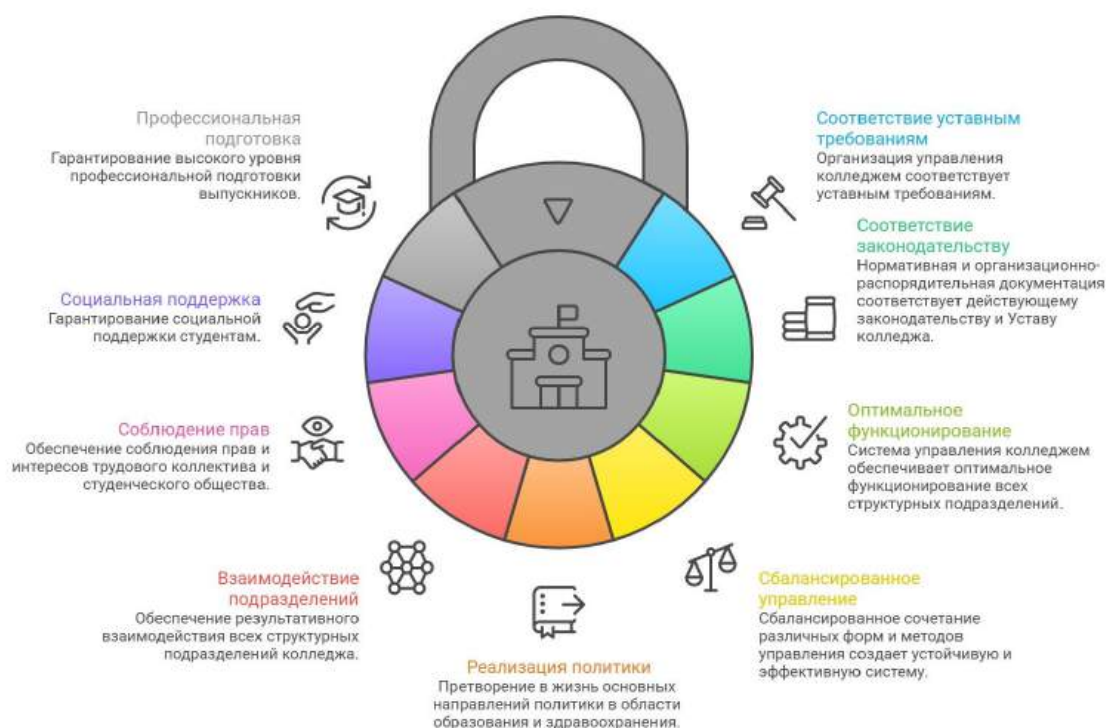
Профессиональная подготовка
Гарантирование высокого уровня профессиональной подготовки выпускников.

Соответствие уставным требованиям
Организация управления колледжем соответствует уставным требованиям.

Соответствие законодательству
Нормативная и организационно-распорядительная документация соответствует действующему законодательству и Уставу колледжа.

Социальная поддержка
Гарантирование социальной поддержки студентам.

Оптимальное функционирование
Система управления колледжем обеспечивает оптимальное функционирование всех структурных подразделений.

Соблюдение прав
Обеспечение соблюдения прав и интересов трудового коллектива и студенческого общества.

Взаимодействие подразделений
Обеспечение результативного взаимодействия всех структурных подразделений колледжа.

Сбалансированное управление
Сбалансированное сочетание различных форм и методов управления создает устойчивую и эффективную систему.

Реализация политики
Претворение в жизнь основных направлений политики в области образования и здравоохранения.